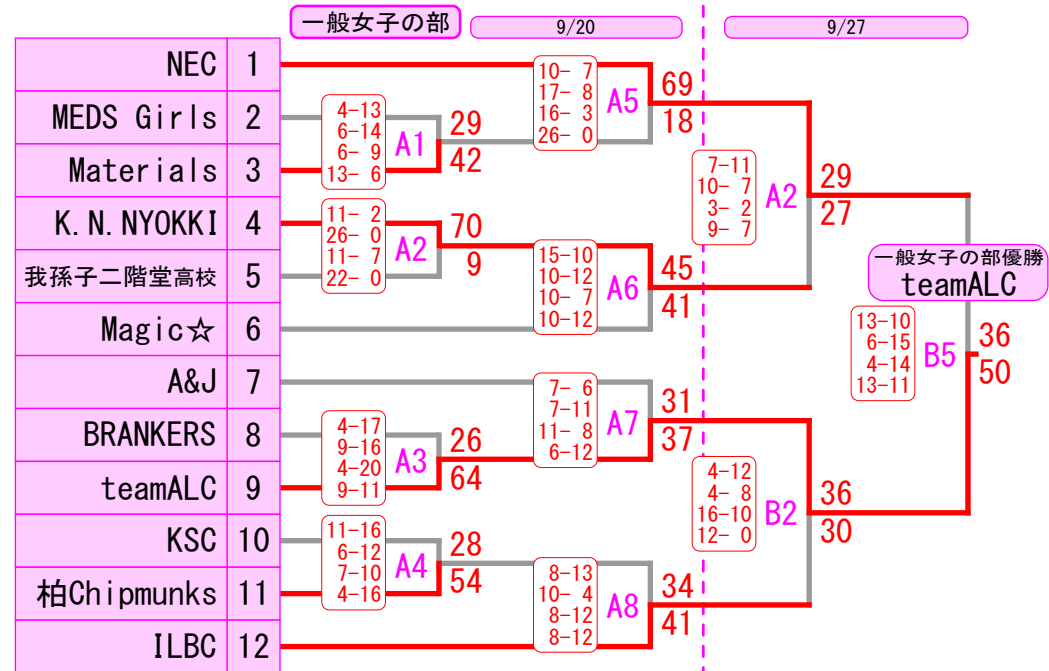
一般女子の部

9/20

9/27

| | |
|---|---|
| NEC | 1 |
| MEDS Girls | 2 |
| Materials | 3 |
| K.N.NYOKKI | 4 |
| 我孫子二階堂高校 | 5 |
| Magic☆ | 6 |
| A&J | 7 |
| BRANKERS | 8 |
| teamALC | 9 |
| KSC | 10 |
| 柏Chipmunks | 11 |
| ILBC | 12 |

A1
4-13
6-14
6- 9
13- 6
29
42

A2
11- 2
26- 0
11- 7
22- 0
70
9

A3
4-17
9-16
4-20
9-11
26
64

A4
11-16
6-12
7-10
4-16
28
54

A5
10- 7
17- 8
16- 3
26- 0
69
18

A6
15-10
10-12
10- 7
10-12
45
41

A7
7- 6
7-11
11- 8
6-12
31
37

A8
8-13
10- 4
8-12
8-12
34
41

A2
7-11
10- 7
3- 2
9- 7
29
27

B2
4-12
4- 8
16-10
12- 0
36
30

B5
13-10
6-15
4-14
13-11
36
50

一般女子の部優勝
teamALC